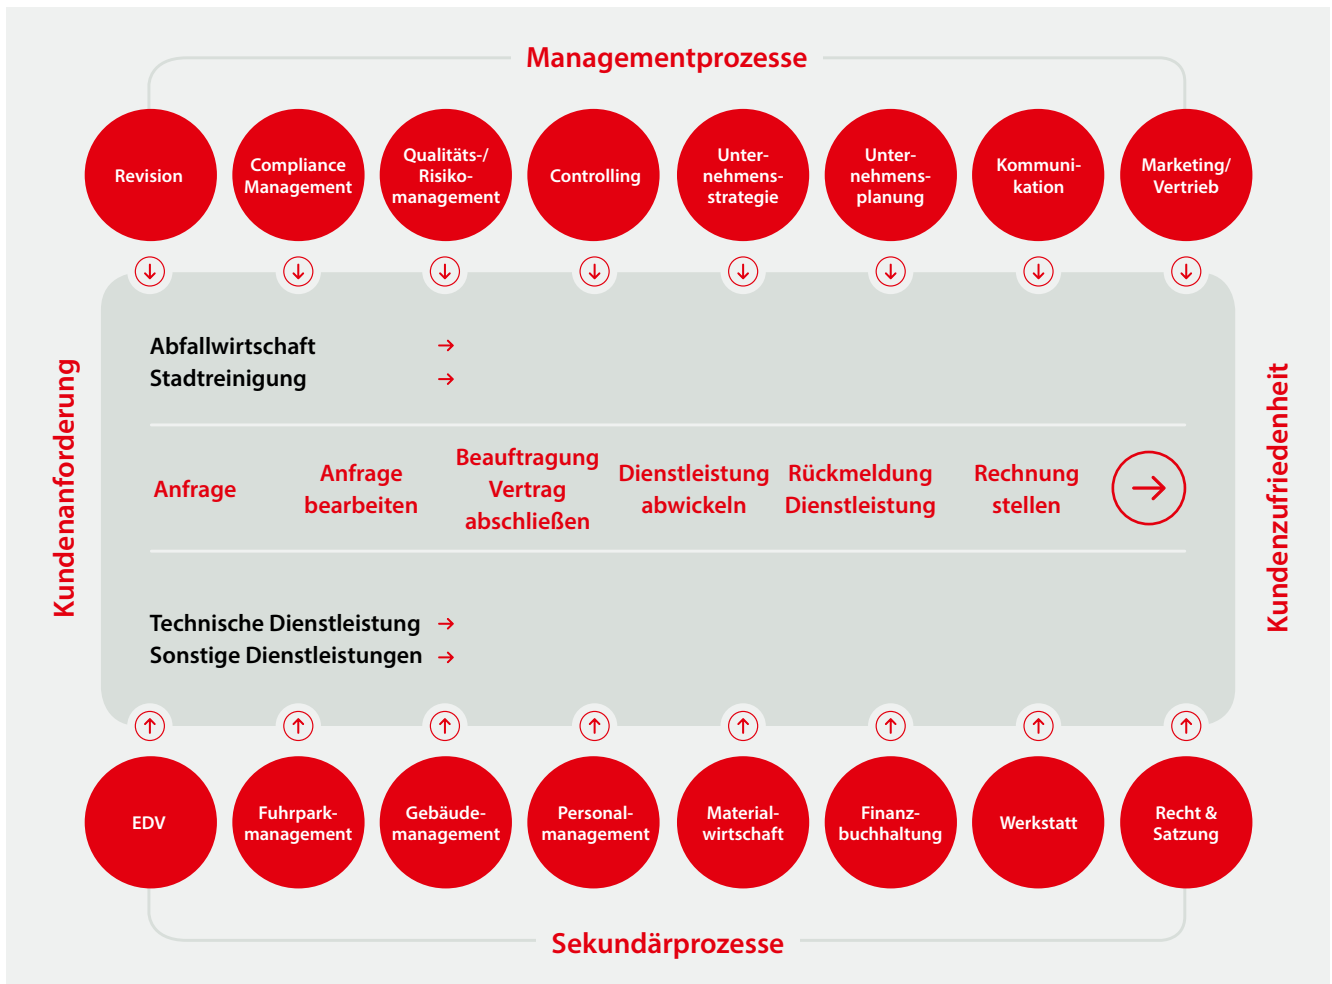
Managementprozesse

Revision

Compliance Management

Qualitäts-/ Risikomanagement

Controlling

Unternehmensstrategie

Unternehmensplanung

Kommunikation

Marketing/ Vertrieb

Kundenanforderung

Abfallwirtschaft →
Stadtreinigung →

Anfrage

Anfrage bearbeiten

Beauftragung Vertrag abschließen

Dienstleistung abwickeln

Rückmeldung Dienstleistung

Rechnung stellen

Technische Dienstleistung →
Sonstige Dienstleistungen →

Kundenzufriedenheit

EDV

Fuhrparkmanagement

Gebäudemanagement

Personalmanagement

Materialwirtschaft

Finanzbuchhaltung

Werkstatt

Recht & Satzung

Sekundärprozesse